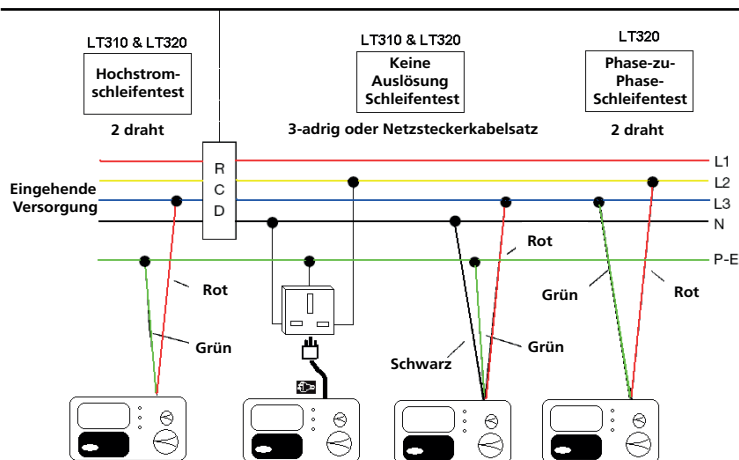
LT310 & LT320

Hochstrom-schleifentest

2 draht

LT310 & LT320

Keine Auslösung Schleifentest

3-adrig oder Netzsteckerkabelsatz

LT320

Phase-zu-Phase-Schleifentest

2 draht

R
C
D

L1
L2
L3
N
P-E

Eingehende Versorgung

Rot

Grün

Rot

Schwarz

Grün

Grün

Rot